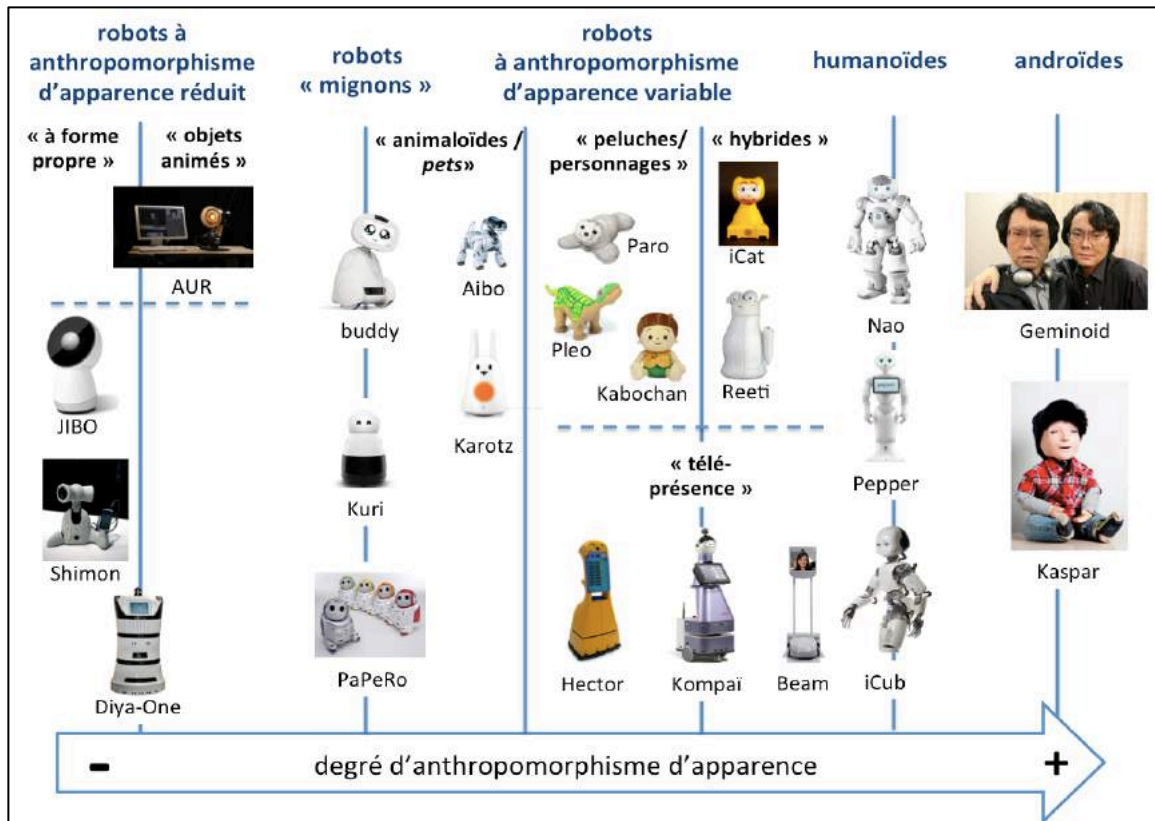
robots à anthropomorphisme d'apparence réduit

« à forme propre »

« objets animés »

AUR

JIBO

Shimon

Diya-One

robots « mignons »

« animaloïdes / *pets*»

buddy

Aibo

Karotz

Kuri

PaPeRo

robots à anthropomorphisme d'apparence variable

« peluches/ personnages »

Paro

Pleo

Kabochan

« hybrides »

iCat

Reeti

« télé-présence »

Hector

Kompaï

Beam

humanoïdes

Nao

Pepper

iCub

androïdes

Geminoid

Kaspar

-

degré d'anthropomorphisme d'apparence

+